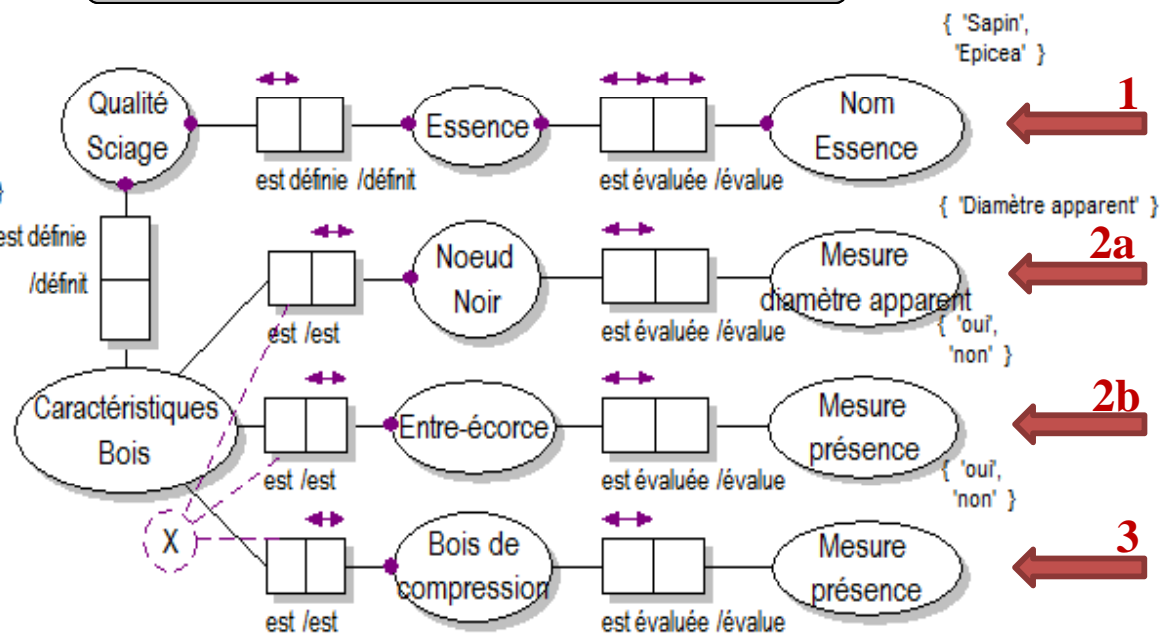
{ 'Sapin', 'Epicea' }

Qualité Sciage

est définie /définit

Essence

est évaluée /évalue

Nom Essence

1

{ 'Diamètre apparent' }

est définie /définit

Noeud Noir

est /est

est évaluée /évalue

Mesure diamètre apparent

2a

{ 'oui', 'non' }

Caractéristiques Bois

Entre-écorce

est /est

est évaluée /évalue

Mesure présence

2b

{ 'oui', 'non' }

X

Bois de compression

est /est

est évaluée /évalue

Mesure présence

3